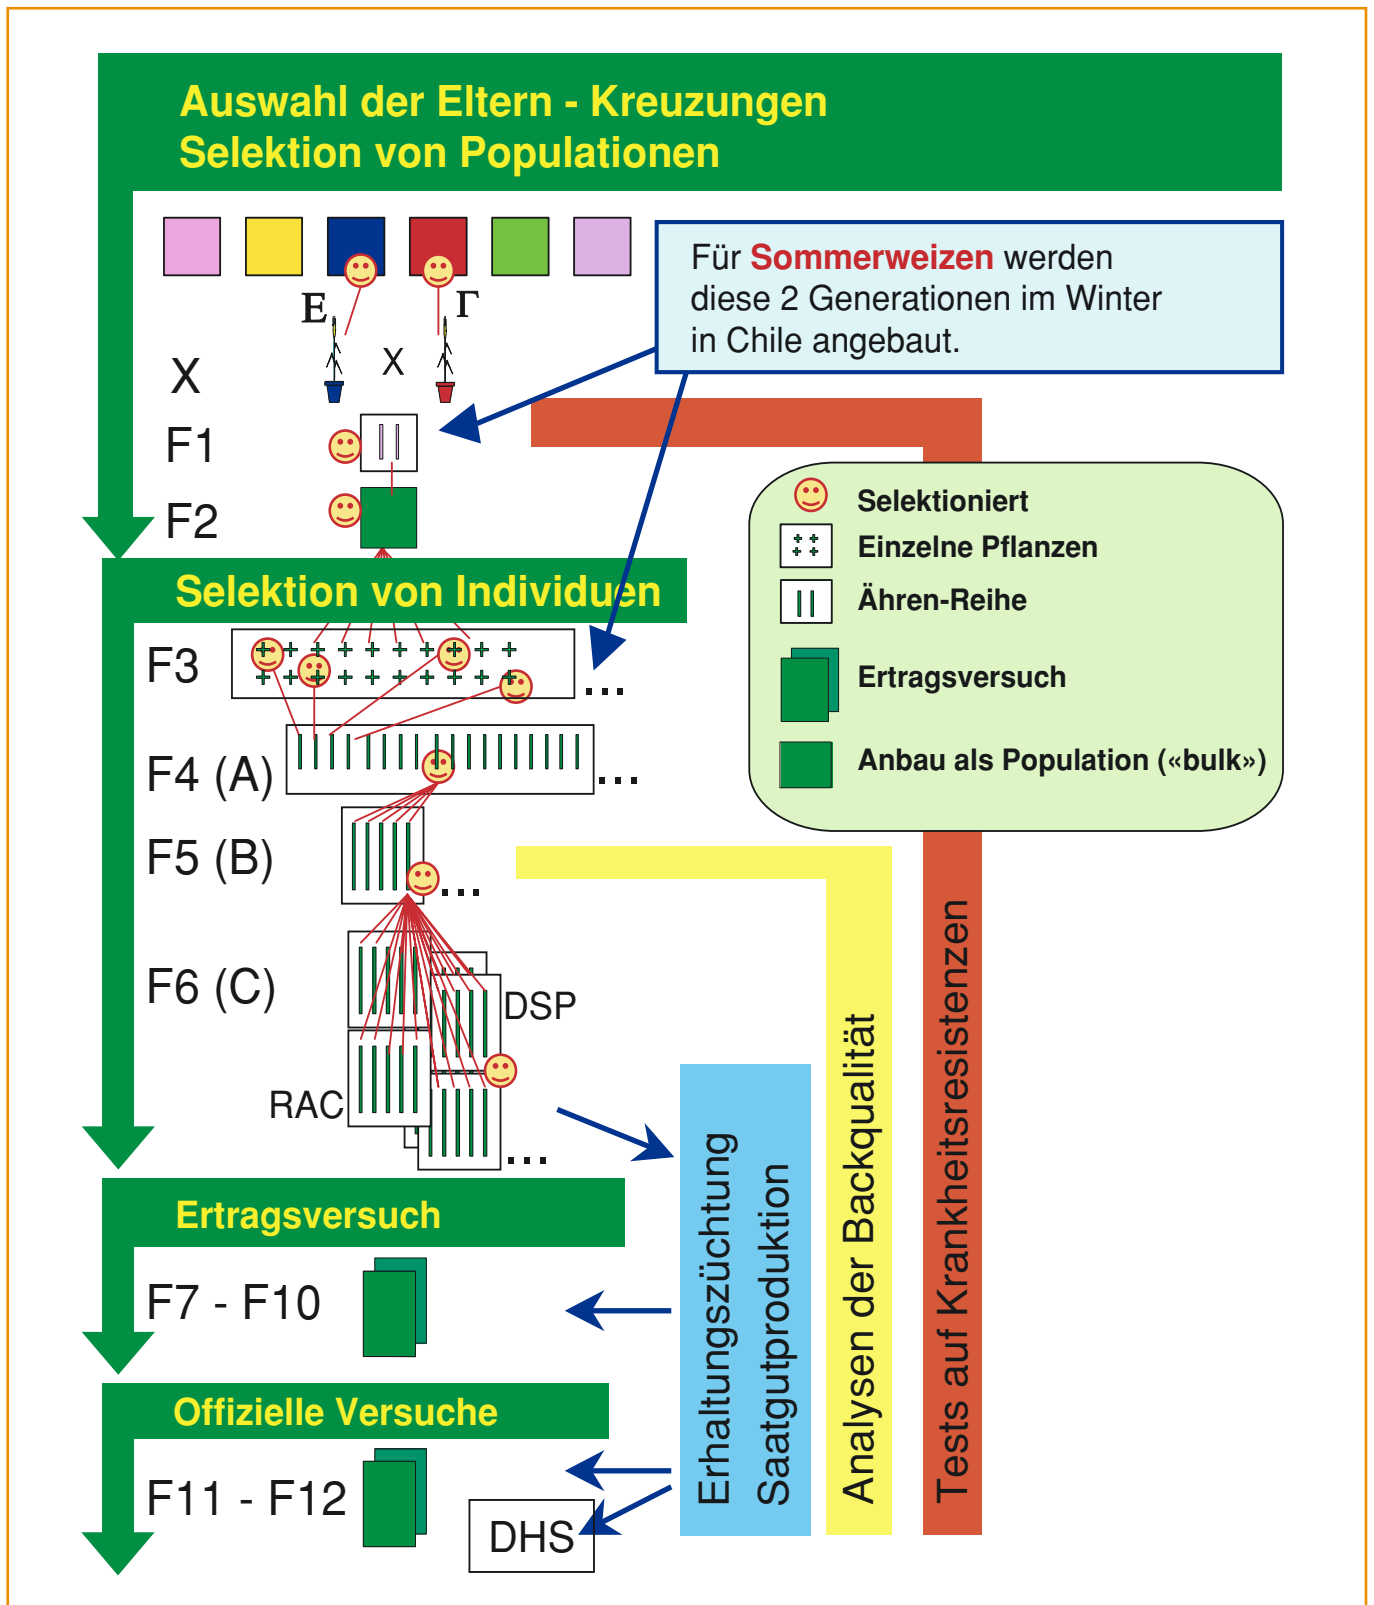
Auswahl der Eltern - Kreuzungen
Selektion von Populationen

Für Sommerweizen werden diese 2 Generationen im Winter in Chile angebaut.

E
X
Γ

X
F1
F2

Selektioniert
Einzelne Pflanzen
Ähren-Reihe
Ertragsversuch
Anbau als Population («bulk»)

Selektion von Individuen

F3 ...
F4 (A) ...
F5 (B) ...
F6 (C)
DSP
RAC
...

Ertragsversuch
F7 - F10

Offizielle Versuche
F11 - F12
DHS

Erhaltungszüchtung
Saatgutproduktion

Analysen der Backqualität

Tests auf Krankheitsresistenzen